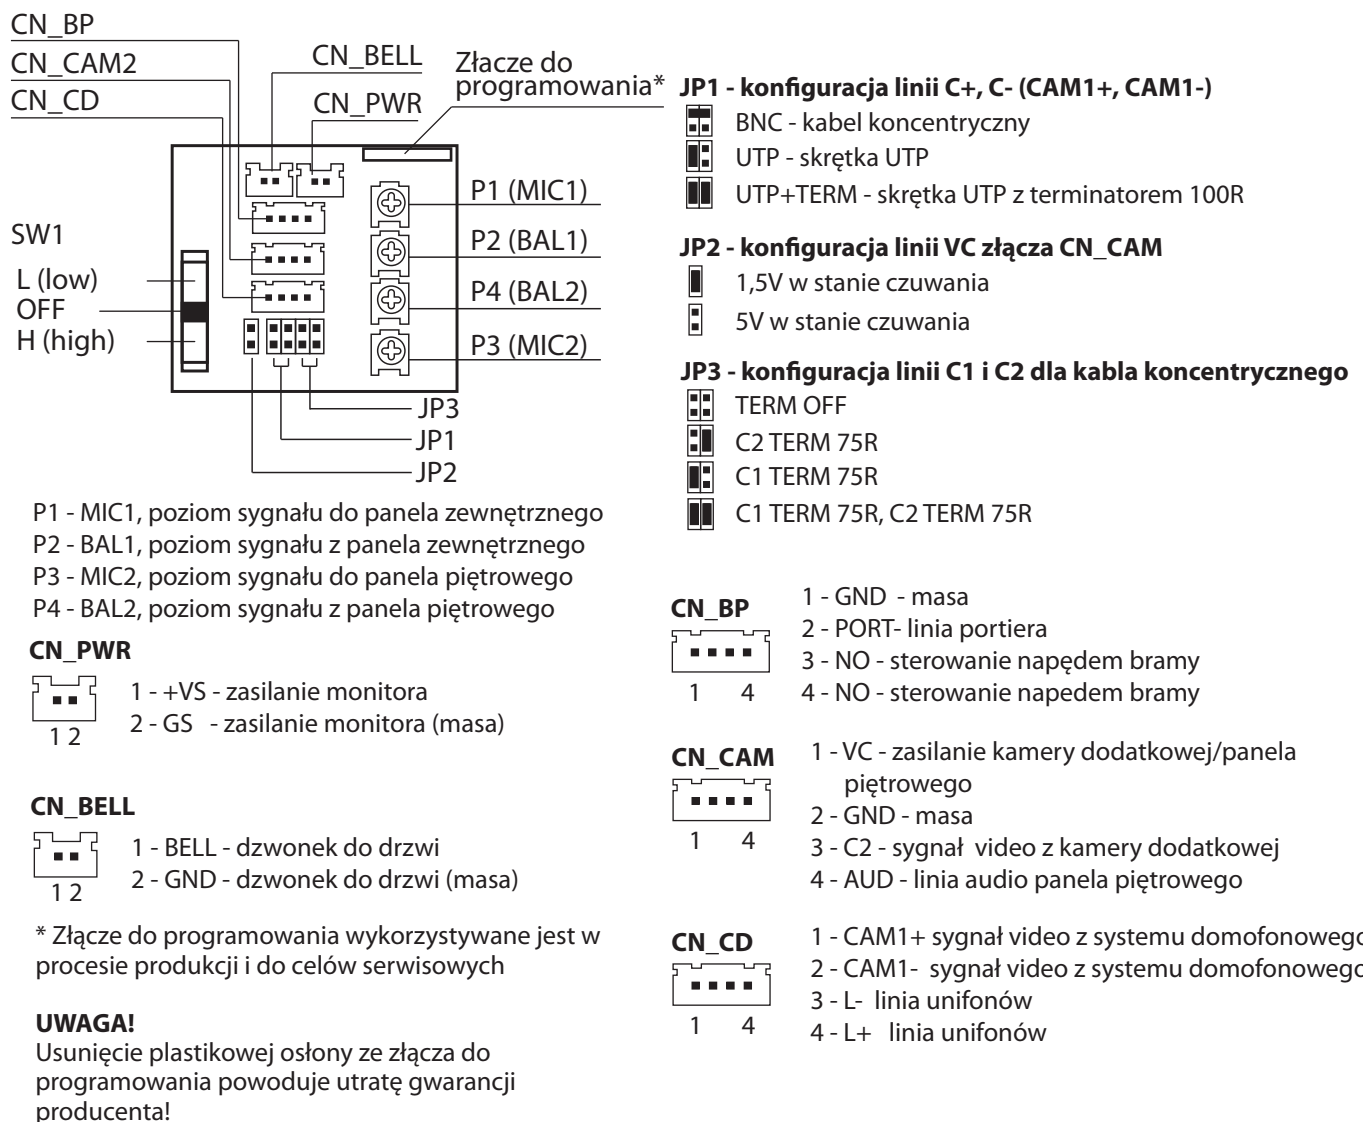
CN_BP
CN_CAM2
CN_CD
CN_BELL
CN_PWR
Złacze do programowania*
P1 (MIC1)
P2 (BAL1)
P4 (BAL2)
P3 (MIC2)
SW1
L (low)
OFF
H (high)
JP3
JP1
JP2

P1 - MIC1, poziom sygnału do panela zewnętrznego
P2 - BAL1, poziom sygnału z panela zewnętrznego
P3 - MIC2, poziom sygnału do panela piętrowego
P4 - BAL2, poziom sygnału z panela piętrowego

**CN_PWR**
1 2
1 - +VS - zasilanie monitora
2 - GS - zasilanie monitora (masa)

**CN_BELL**
1 2
1 - BELL - dzwonek do drzwi
2 - GND - dzwonek do drzwi (masa)

* Złącze do programowania wykorzystywane jest w procesie produkcji i do celów serwisowych

**UWAGA!**
Usunięcie plastikowej osłony ze złącza do programowania powoduje utratę gwarancji producenta!

**JP1 - konfiguracja linii C+, C- (CAM1+, CAM1-)**
BNC - kabel koncentryczny
UTP - skrętka UTP
UTP+TERM - skrętka UTP z terminatorem 100R

**JP2 - konfiguracja linii VC złącza CN_CAM**
1,5V w stanie czuwania
5V w stanie czuwania

**JP3 - konfiguracja linii C1 i C2 dla kabla koncentrycznego**
TERM OFF
C2 TERM 75R
C1 TERM 75R
C1 TERM 75R, C2 TERM 75R

**CN_BP**
1 4
1 - GND - masa
2 - PORT- linia portiera
3 - NO - sterowanie napędem bramy
4 - NO - sterowanie napedem bramy

**CN_CAM**
1 4
1 - VC - zasilanie kamery dodatkowej/panela piętrowego
2 - GND - masa
3 - C2 - sygnał video z kamery dodatkowej
4 - AUD - linia audio panela piętrowego

**CN_CD**
1 4
1 - CAM1+ sygnał video z systemu domofonowego
2 - CAM1- sygnał video z systemu domofonowego
3 - L- linia unifonów
4 - L+ linia unifonów